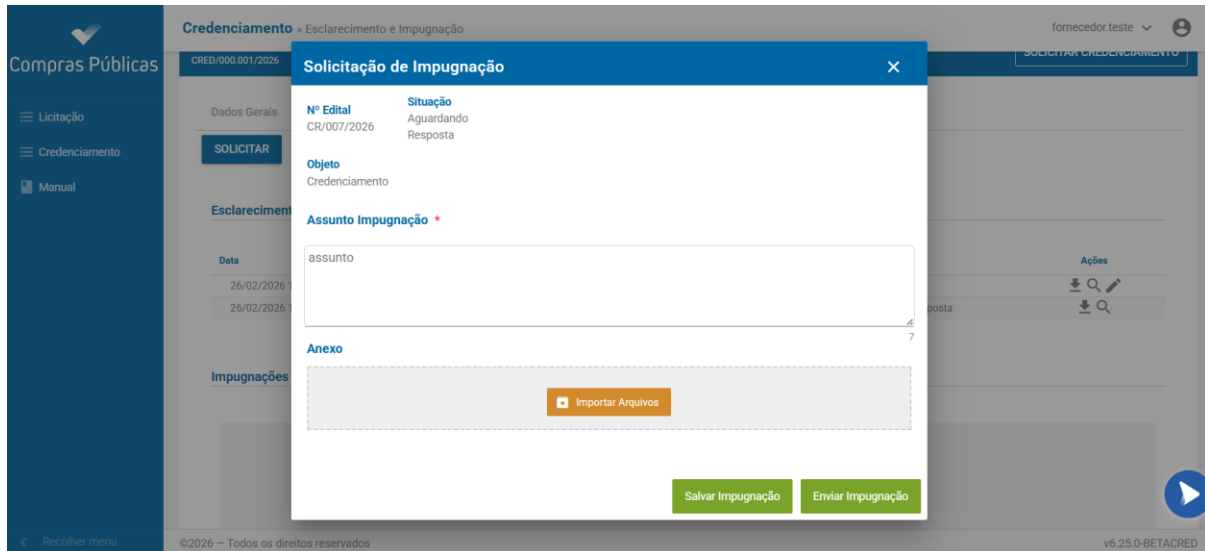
Compras Públicas

Licitação

Credenciamento

Manual

Recolher menu

Credenciamento » Esclarecimento e Impugnação

fornecedor.teste

CRED/000.001/2026

SOLICITAR CREDENCIAMENTO

Dados Gerais

SOLICITAR

Esclareciment

Data

26/02/2026

26/02/2026

Ações

posta

Impugnações

Solicitação de Impugnação

Nº Edital
CR/007/2026

Situação
Aguardando Resposta

Objeto
Credenciamento

Assunto Impugnação *

assunto

7

Anexo

Importar Arquivos

Salvar Impugnação

Enviar Impugnação

©2026 — Todos os direitos reservados

v6.25.0-BETACRED